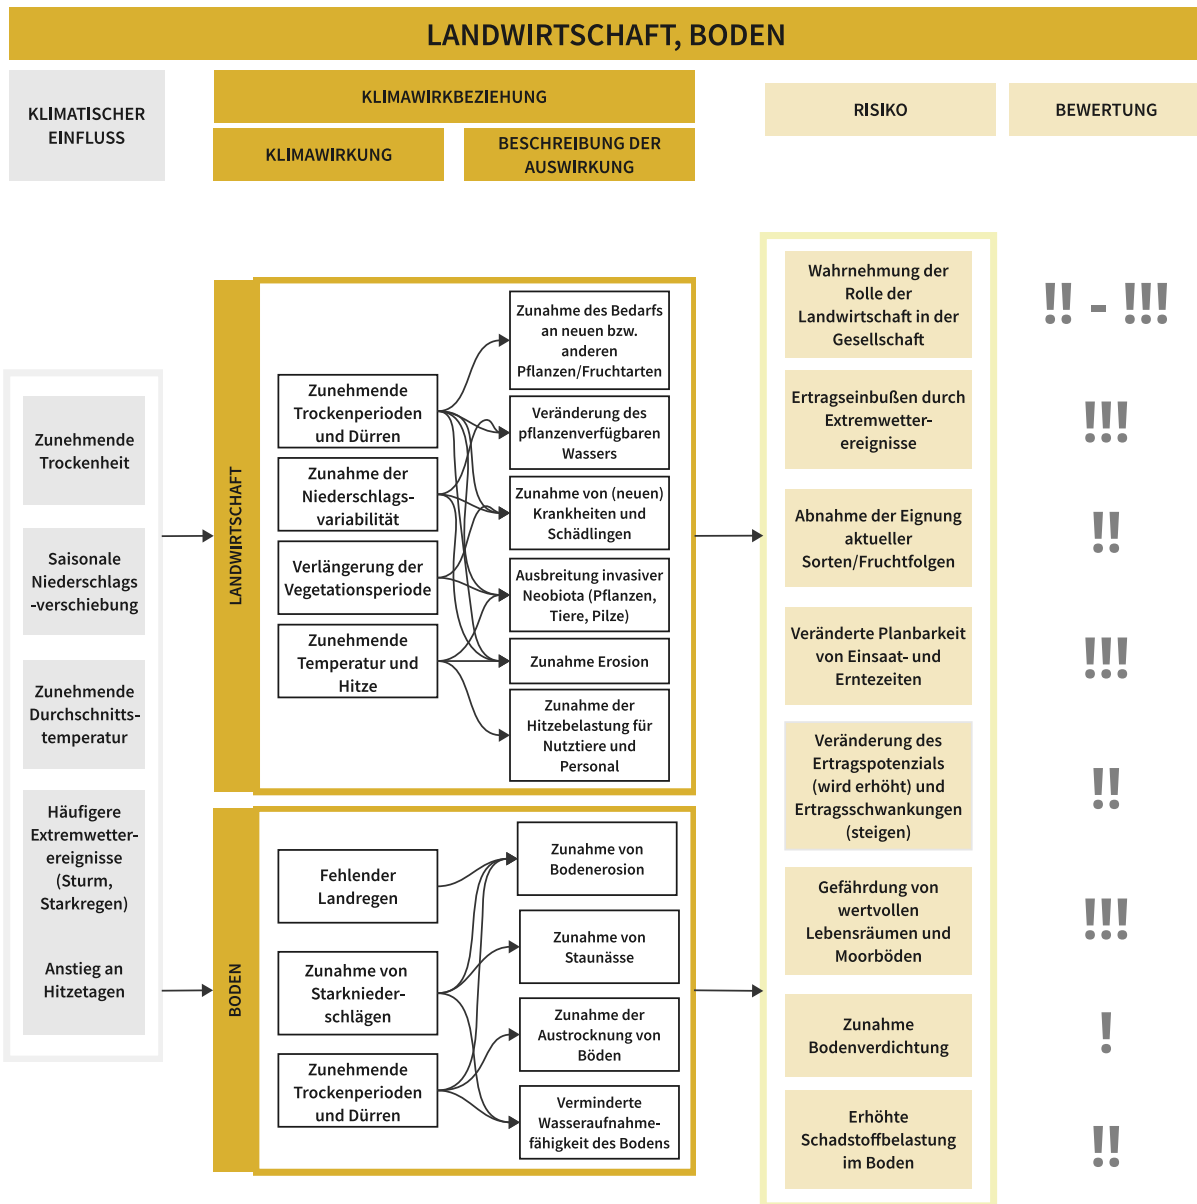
LANDWIRTSCHAFT, BODEN

KLIMATISCHER EINFLUSS

KLIMAWIRKBEZIEHUNG

KLIMAWIRKUNG

BESCHREIBUNG DER AUSWIRKUNG

RISIKO

BEWERTUNG

Zunehmende Trockenheit

Saisonale Niederschlags-verschiebung

Zunehmende Durchschnitts-temperatur

Häufigere Extremwetter-ereignisse (Sturm, Starkregen)

Anstieg an Hitzetagen

LANDWIRTSCHAFT

Zunehmende Trockenperioden und Dürren

Zunahme der Niederschlags-variabilität

Verlängerung der Vegetationsperiode

Zunehmende Temperatur und Hitze

Zunahme des Bedarfs an neuen bzw. anderen Pflanzen/Fruchtarten

Veränderung des pflanzenverfügbaren Wassers

Zunahme von (neuen) Krankheiten und Schädlingen

Ausbreitung invasiver Neobiota (Pflanzen, Tiere, Pilze)

Zunahme Erosion

Zunahme der Hitzebelastung für Nutztiere und Personal

BODEN

Fehlender Landregen

Zunahme von Starknieder-schlägen

Zunehmende Trockenperioden und Dürren

Zunahme von Bodenerosion

Zunahme von Staunässe

Zunahme der Austrocknung von Böden

Verminderte Wasseraufnahme-fähigkeit des Bodens

Wahrnehmung der Rolle der Landwirtschaft in der Gesellschaft

!! - !!!

Ertragseinbußen durch Extremwetter-ereignisse

!!!

Abnahme der Eignung aktueller Sorten/Fruchtfolgen

!!

Veränderte Planbarkeit von Einsaat- und Erntezeiten

!!!

Veränderung des Ertragspotenzials (wird erhöht) und Ertragsschwankungen (steigen)

!!

Gefährdung von wertvollen Lebensräumen und Moorböden

!!!

Zunahme Bodenverdichtung

!

Erhöhte Schadstoffbelastung im Boden

!!